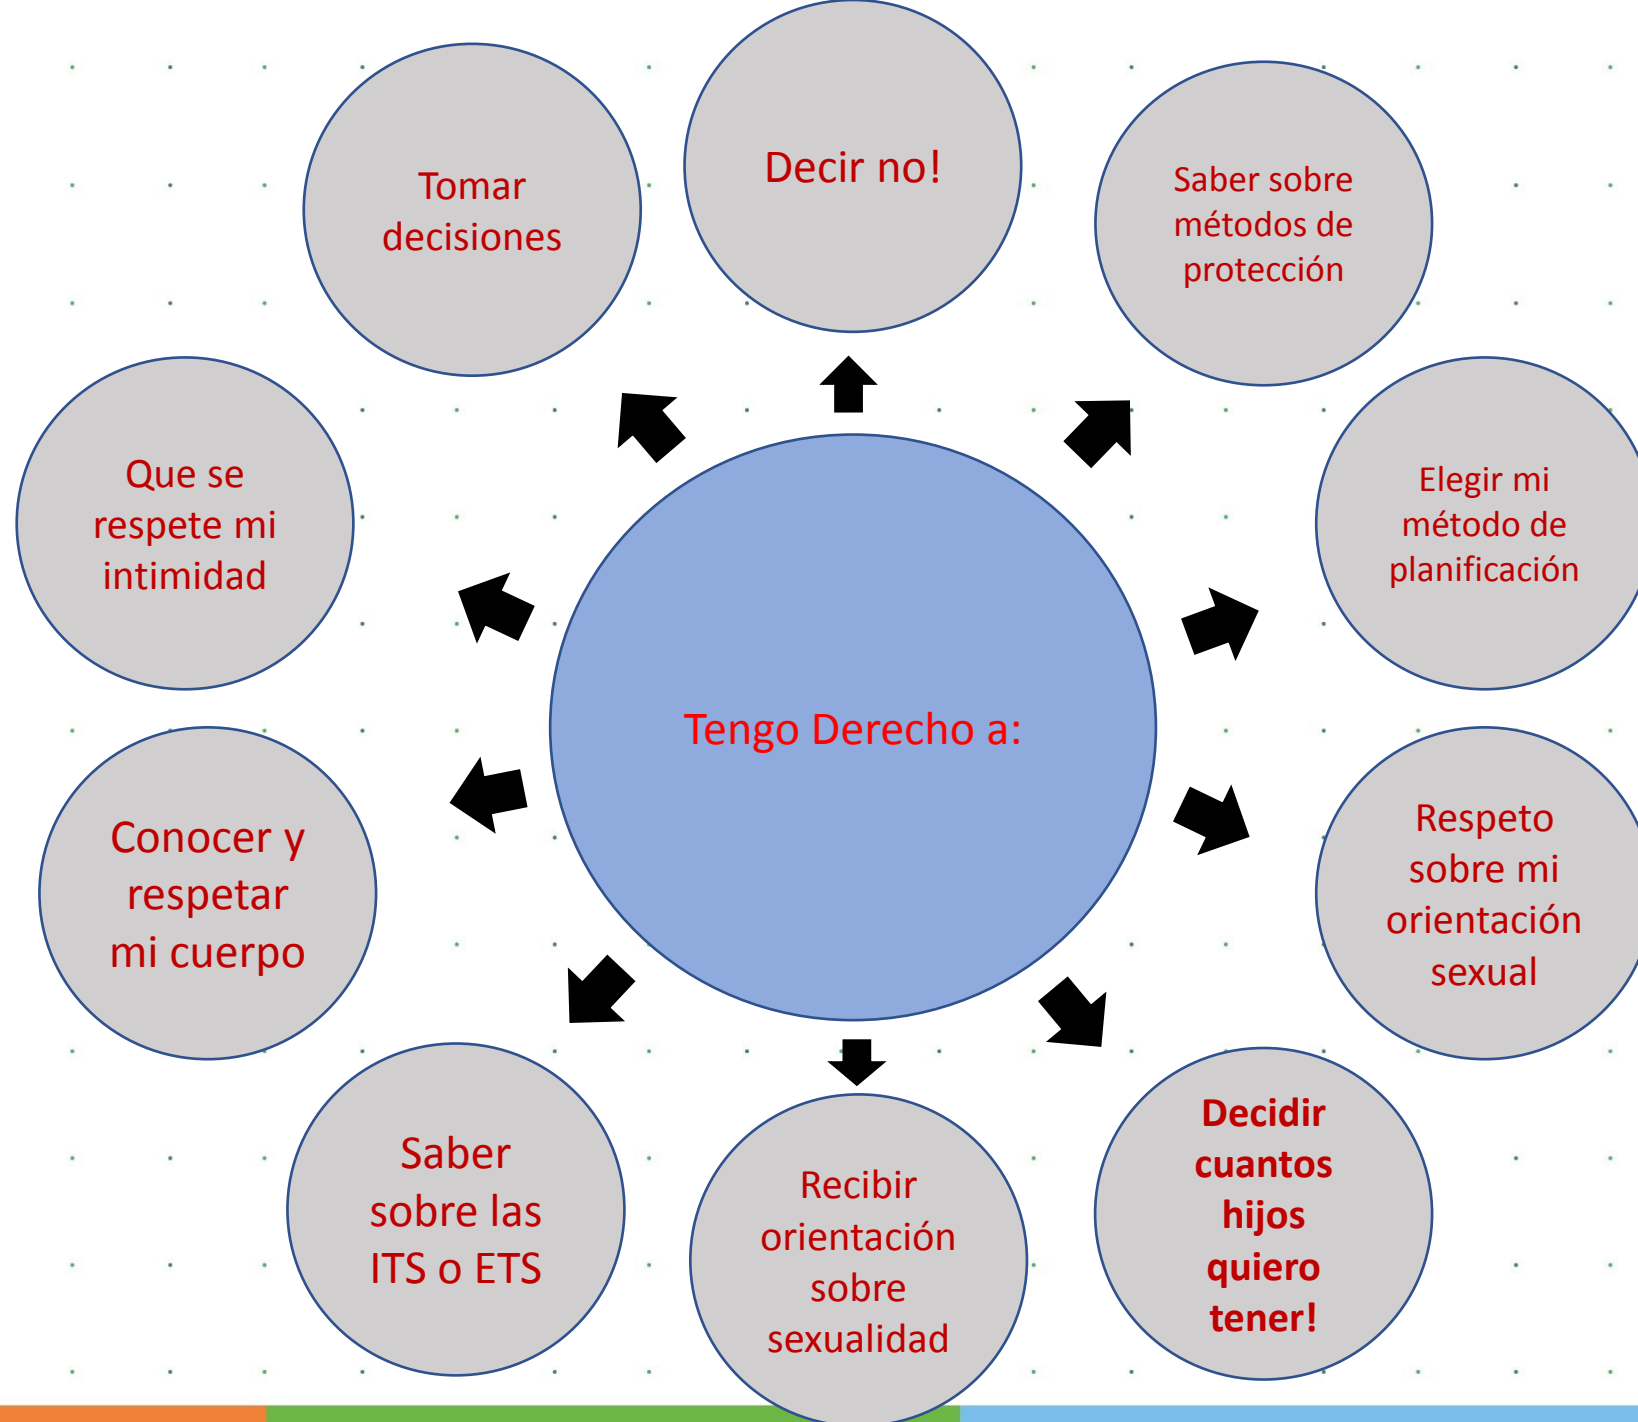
Tengo Derecho a:

Decir no!

Saber sobre métodos de protección

Elegir mi método de planificación

Respeto sobre mi orientación sexual

**Decidir cuantos hijos quiero tener!**

Recibir orientación sobre sexualidad

Saber sobre las ITS o ETS

Conocer y respetar mi cuerpo

Que se respete mi intimidad

Tomar decisiones